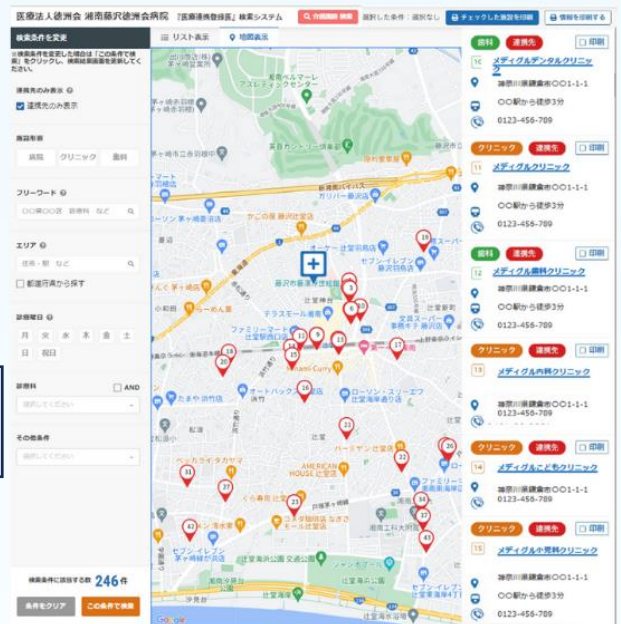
医療法人徳洲会 湘南藤沢徳洲会病院 『医療連携登録医』検索システム

介護施設 検索

選択した条件：選択なし

チェックした施設を印刷

情報を印刷する

検索条件を変更

※検索条件を変更した場合は「この条件で検索」をクリックし、検索結果画面を更新してください。

連携先のみ表示

連携先のみ表示

施設形態

病院 クリニック 歯科

フリーワード

〇〇病〇〇医 診療科 など

エリア

住所・駅 など

都道府県から探す

診療曜日

月 火 水 木 金 土 日 祝日

診療科

AND

選択してください

その他条件

選択してください

検索条件に該当する数 246件

条件をクリア

この条件で検索

リスト表示

地図表示

歯科 連携先 印刷

10 メディグルデンタルクリニック

神奈川県鎌倉市〇〇1-1-1

〇〇駅から徒歩3分

0123-456-789

クリニック 連携先 印刷

11 メディグルクリニック

神奈川県鎌倉市〇〇1-1-1

〇〇駅から徒歩3分

0123-456-789

歯科 連携先 印刷

12 メディグル歯科クリニック

神奈川県鎌倉市〇〇1-1-1

〇〇駅から徒歩3分

0123-456-789

クリニック 連携先 印刷

13 メディグル内科クリニック

神奈川県鎌倉市〇〇1-1-1

〇〇駅から徒歩3分

0123-456-789

クリニック 連携先 印刷

14 メディグルこどもクリニック

神奈川県鎌倉市〇〇1-1-1

〇〇駅から徒歩3分

0123-456-789

クリニック 連携先 印刷

15 メディグル小児科クリニック

神奈川県鎌倉市〇〇1-1-1

〇〇駅から徒歩3分

0123-456-789